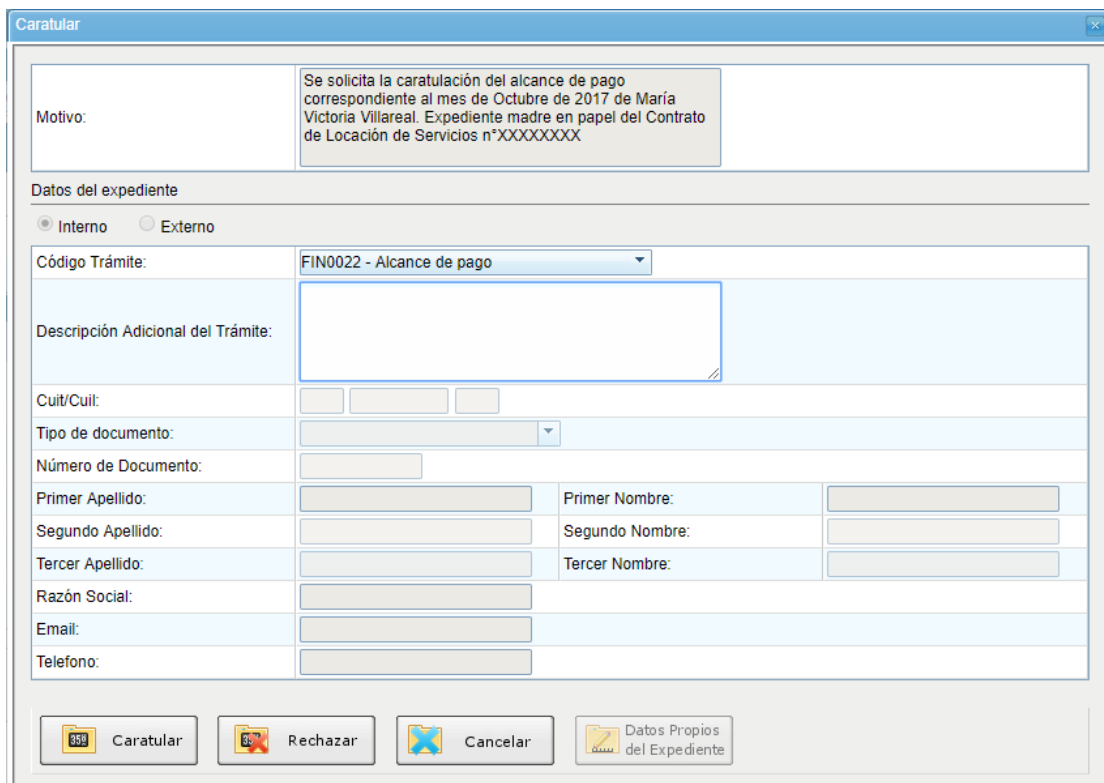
Caratular

| Motivo: | Se solicita la caratulación del alcance de pago correspondiente al mes de Octubre de 2017 de María Victoria Villareal. Expediente madre en papel del Contrato de Locación de Servicios n°XXXXXXXX |
|---|---|

Datos del expediente

Interno Externo

| | | | |
|---|---|---|---|
| Código Trámite: | FIN0022 - Alcance de pago | | |
| Descripción Adicional del Trámite: | | | |
| Cuit/Cuil: | | | |
| Tipo de documento: | | | |
| Número de Documento: | | | |
| Primer Apellido: | | Primer Nombre: | |
| Segundo Apellido: | | Segundo Nombre: | |
| Tercer Apellido: | | Tercer Nombre: | |
| Razón Social: | | | |
| Email: | | | |
| Telefono: | | | |

359 Caratular | 359 Rechazar | Cancelar | Datos Propios del Expediente